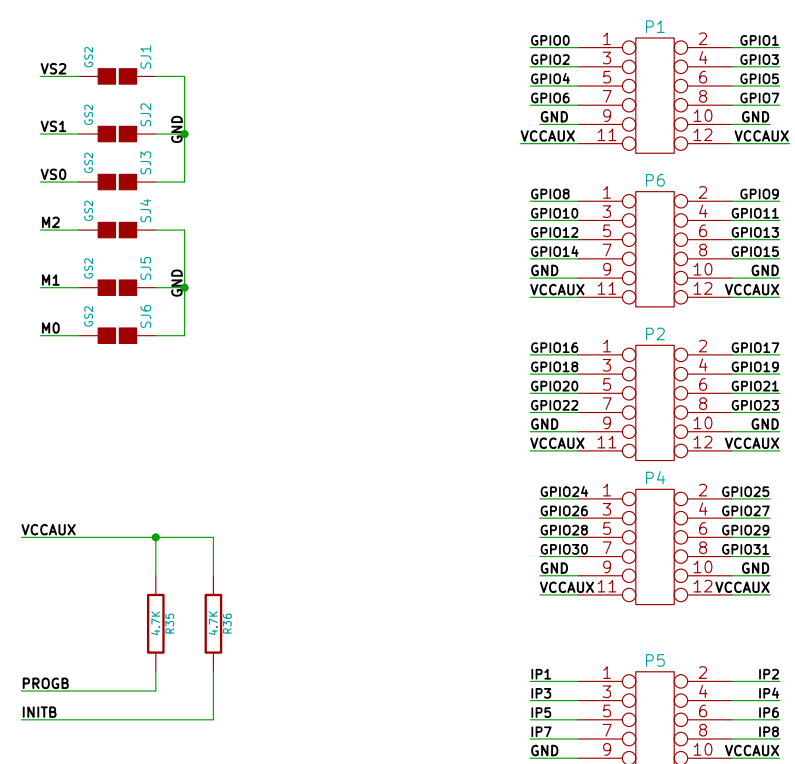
VS2
GS2
SJ1
VS1
GS2
SJ2
GND
VS0
GS2
SJ3
M2
GS2
SJ4
M1
GS2
SJ5
GND
M0
GS2
SJ6

VCCAUX
4.7K
R35
4.7K
R36
PROGB
INITB

P1
GPIO0 1 2 GPIO1
GPIO2 3 4 GPIO3
GPIO4 5 6 GPIO5
GPIO6 7 8 GPIO7
GND 9 10 GND
VCCAUX 11 12 VCCAUX

P6
GPIO8 1 2 GPIO9
GPIO10 3 4 GPIO11
GPIO12 5 6 GPIO13
GPIO14 7 8 GPIO15
GND 9 10 GND
VCCAUX 11 12 VCCAUX

P2
GPIO16 1 2 GPIO17
GPIO18 3 4 GPIO19
GPIO20 5 6 GPIO21
GPIO22 7 8 GPIO23
GND 9 10 GND
VCCAUX 11 12 VCCAUX

P4
GPIO24 1 2 GPIO25
GPIO26 3 4 GPIO27
GPIO28 5 6 GPIO29
GPIO30 7 8 GPIO31
GND 9 10 GND
VCCAUX 11 12 VCCAUX

P5
IP1 1 2 IP2
IP3 3 4 IP4
IP5 5 6 IP6
IP7 7 8 IP8
GND 9 10 VCCAUX